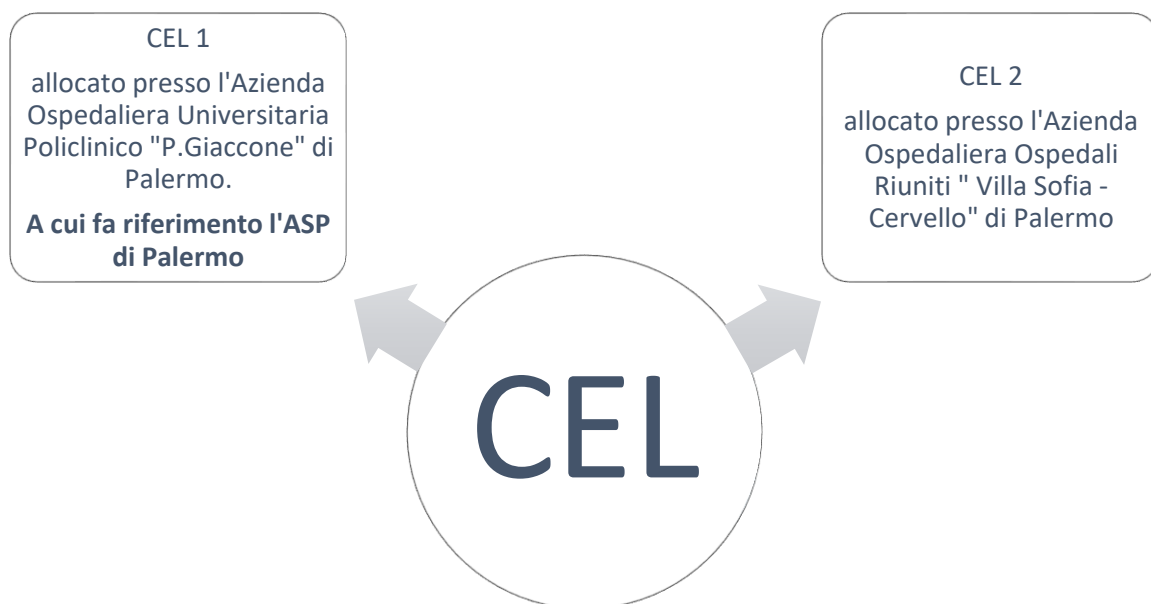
CEL 1

allocato presso l'Azienda Ospedaliera Universitaria Policlinico "P.Giaccone" di Palermo.

**A cui fa riferimento l'ASP di Palermo**

CEL 2

allocato presso l'Azienda Ospedaliera Ospedali Riuniti " Villa Sofia - Cervello" di Palermo

CEL